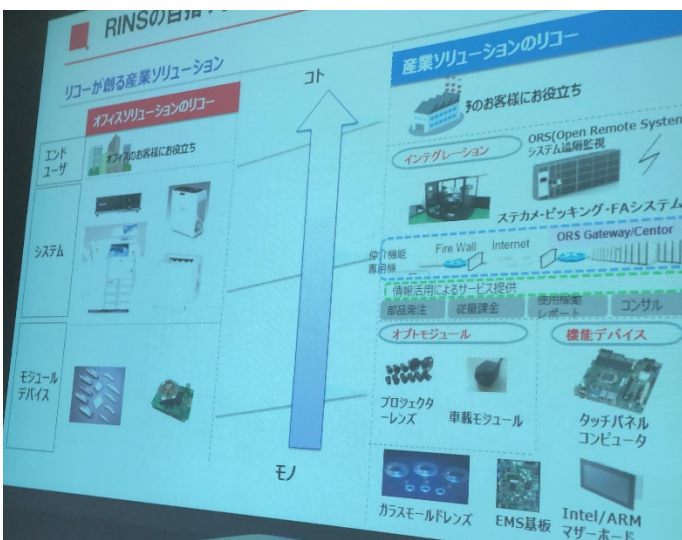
RINSの目指す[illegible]

リコーが創る産業ソリューション

オフィスソリューションのリコー

エンドユーザ

オフィスのお客様にお役立ち

システム

モジュールデバイス

コト

モノ

産業ソリューションのリコー

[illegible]のお客様にお役立ち

インテグレーション

ORS(Open Remote System)

システム遠隔監視

ステカメ・ピッキング・FAシステム

保守機能

専用線

Fire Wall

Internet

ORS Gateway/Centor

情報活用によるサービス提供

部品発注

従量課金

使用稼働レポート

コンサル

オプトモジュール

機能デバイス

プロジェクターレンズ

車載モジュール

タッチパネルコンピュータ

ガラスモールドレンズ

EMS基板

Intel/ARM マザーボード